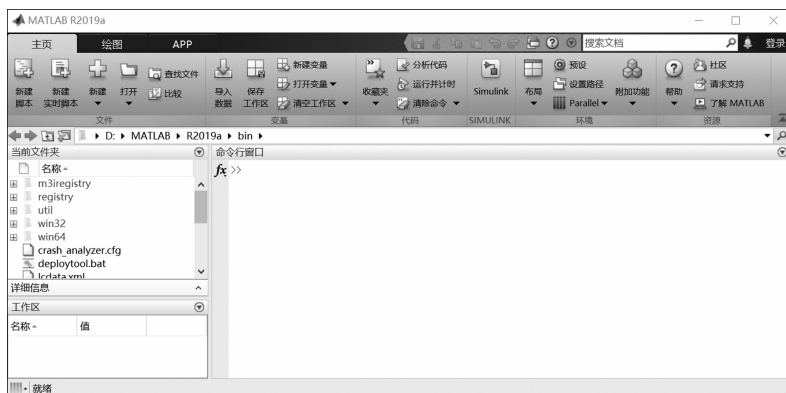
MATLAB R2019a

主页 绘图 APP

搜索文档 登录

新建脚本 新建实时脚本 新建 打开 查找文件 比较

文件

导入数据 保存工作区 新建变量 打开变量 清空工作区

变量

收藏夹 分析代码 运行并计时 清除命令

代码

Simulink

SIMULINK

布局 预设 设置路径 Parallel 附加功能

环境

帮助 社区 请求支持 了解 MATLAB

资源

▸ D: ▸ MATLAB ▸ R2019a ▸ bin ▸

当前文件夹

名称

m3iregistry
registry
util
win32
win64
crash_analyzer.cfg
deploytool.bat
lcdata.xml

详细信息

工作区

| 名称 | 值 |
|---|---|

命令行窗口

$fx$ >>

就绪